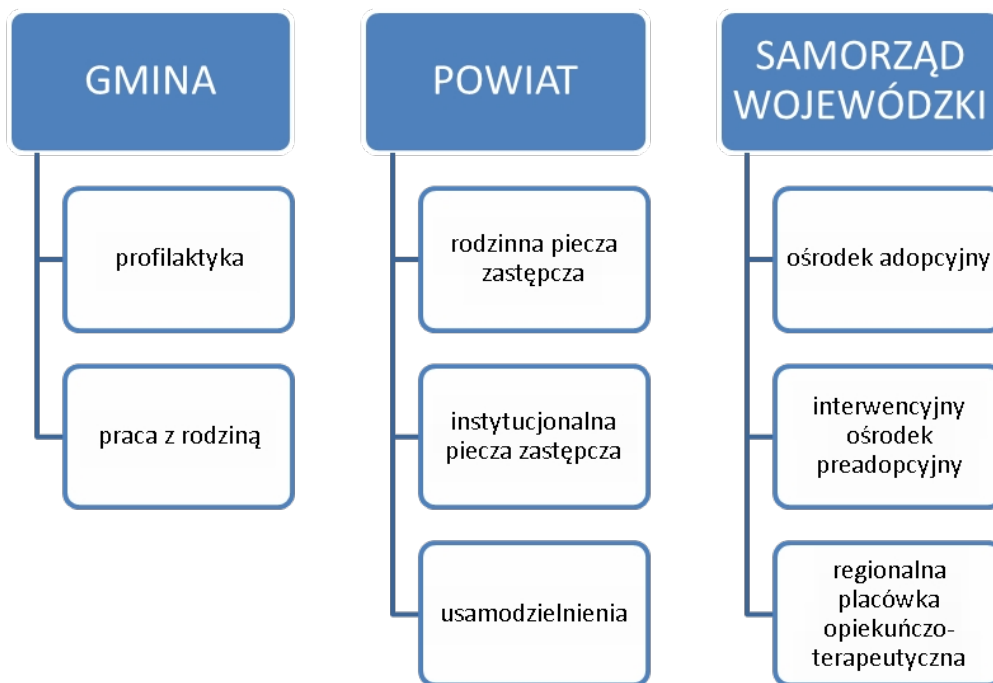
GMINA

profilaktyka

praca z rodziną

POWIAT

rodzinna piecza zastępcza

instytucjonalna piecza zastępcza

usamodzielnienia

SAMORZĄD WOJEWÓDZKI

ośrodek adopcyjny

interwencyjny ośrodek preadopcyjny

regionalna placówka opiekuńczo-terapeutyczna